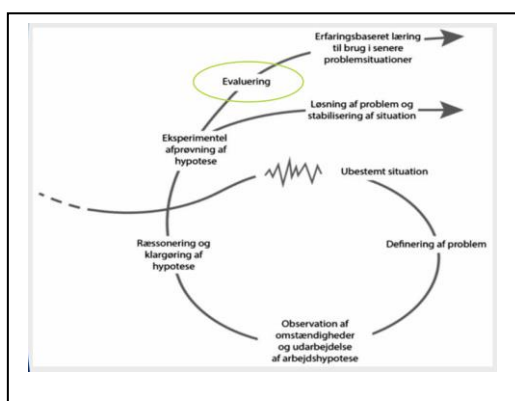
Erfaringsbaseret læring til brug i senere problemsituationer

Evaluering

Løsning af problem og stabilisering af situation

Eksperimentel afprøvning af hypotese

Ubestemt situation

Ræssonering og klargøring af hypotese

Definering af problem

Observation af omstændigheder og udarbejdelse af arbejdshypotese